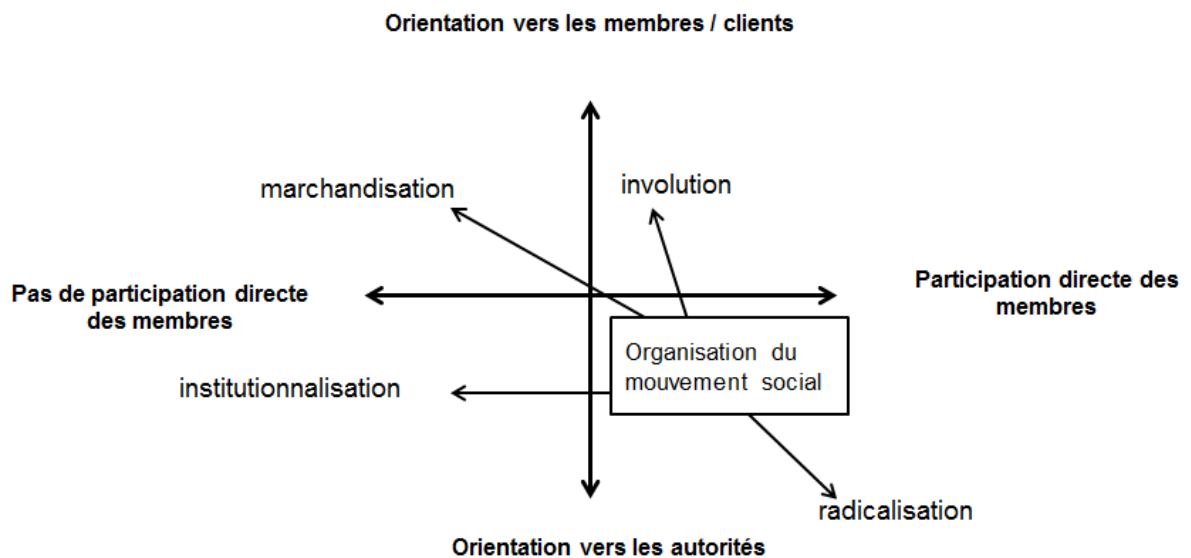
Orientation vers les membres / clients

marchandisation

involution

Pas de participation directe des membres

Participation directe des membres

Organisation du mouvement social

institutionnalisation

radicalisation

Orientation vers les autorités